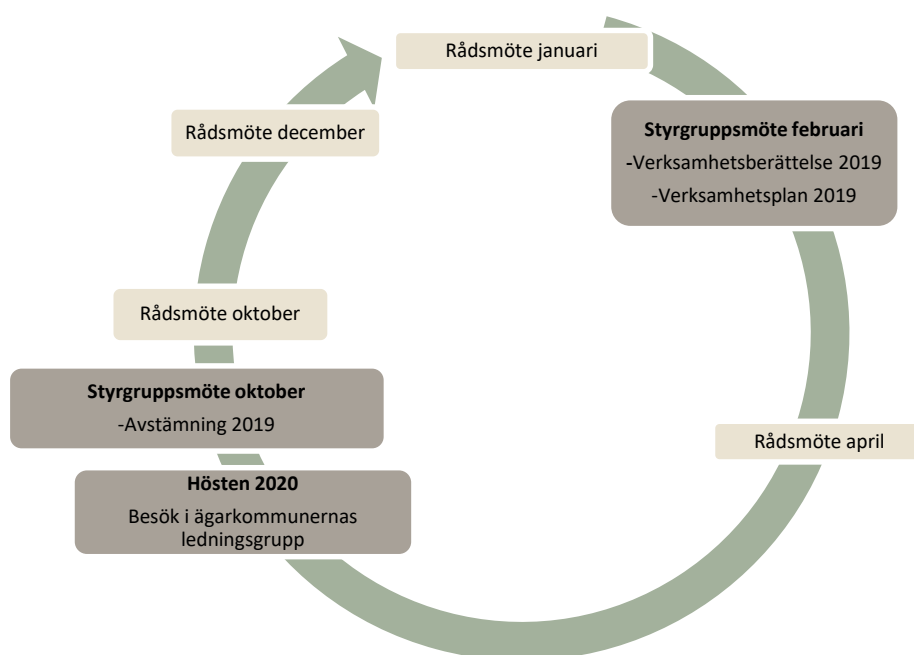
Rådsmöte januari

Styrgruppsmöte februari
-Verksamhetsberättelse 2019
-Verksamhetsplan 2019

Rådsmöte april

Hösten 2020
Besök i ägarkommunernas ledningsgrupp

Styrgruppsmöte oktober
-Avstämning 2019

Rådsmöte oktober

Rådsmöte december